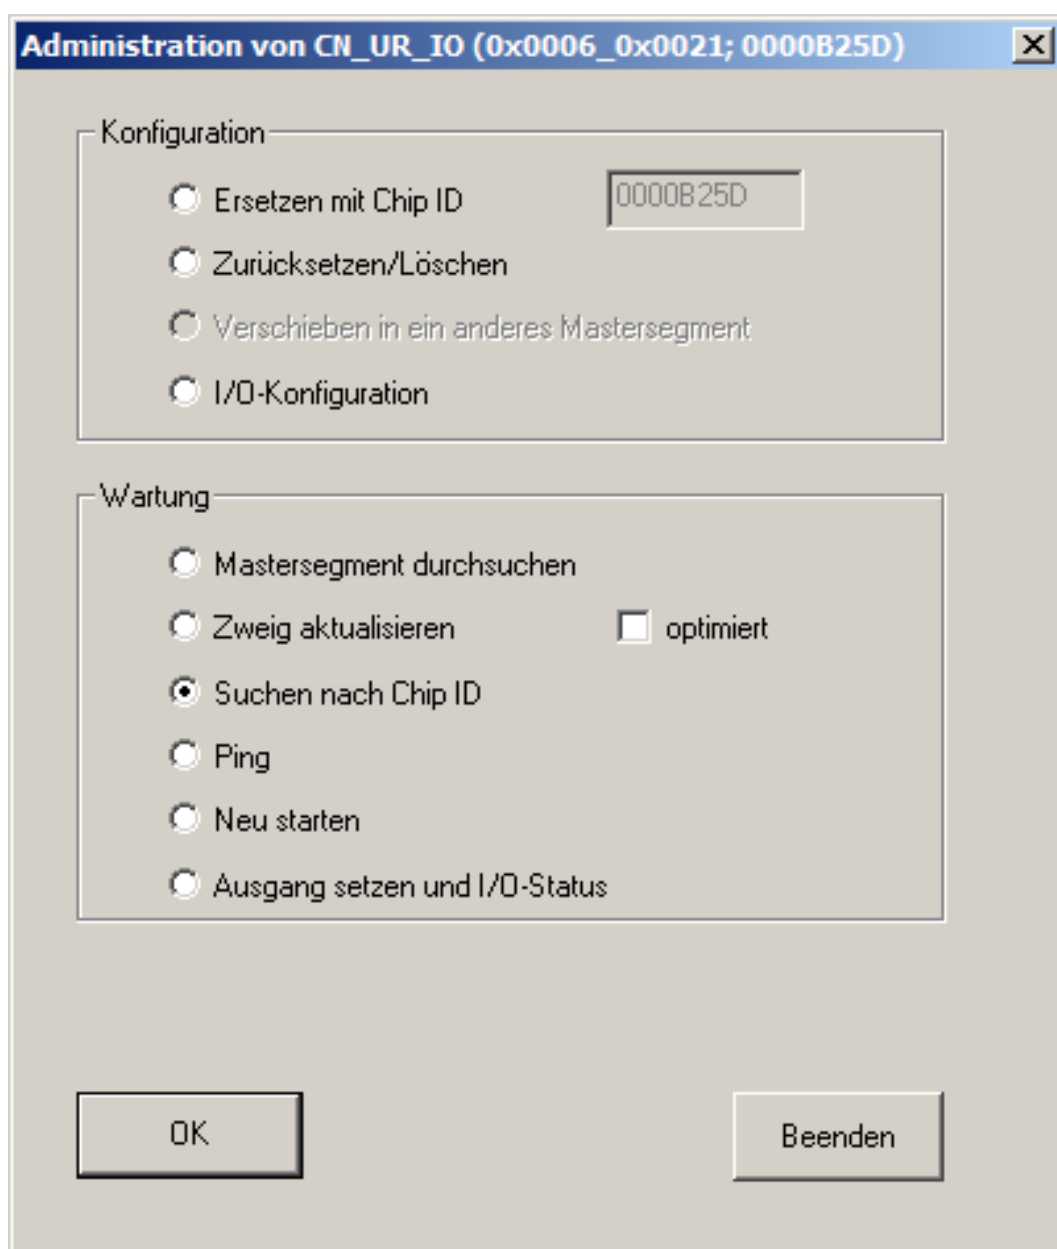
Administration von CN_UR_IO (0x0006_0x0021; 0000B25D)

Konfiguration

Ersetzen mit Chip ID 0000B25D

Zurücksetzen/Löschen

Verschieben in ein anderes Mastersegment

I/O-Konfiguration

Wartung

Mastersegment durchsuchen

Zweig aktualisieren optimiert

Suchen nach Chip ID

Ping

Neu starten

Ausgang setzen und I/O-Status

OK

Beenden